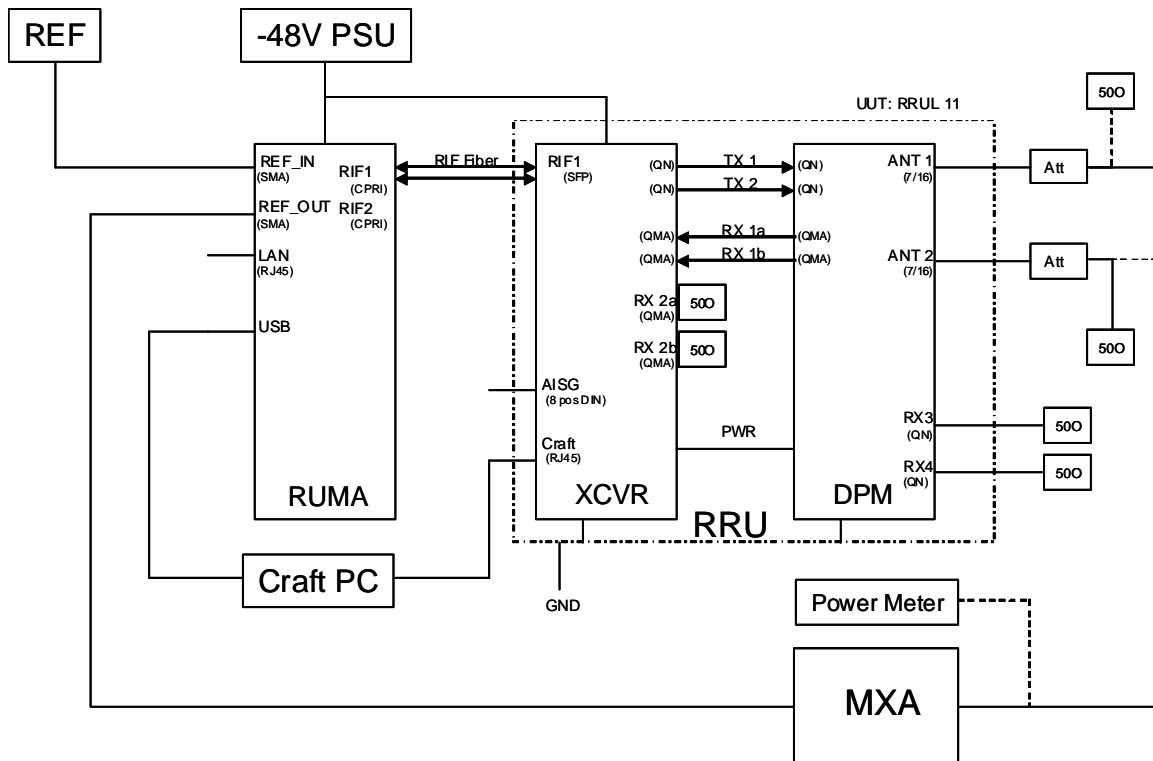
REF

-48V PSU

UUT: RRUL 11

50O

REF_IN (SMA)
RIF1 (CPRI)
REF_OUT (SMA)
RIF2 (CPRI)
LAN (RJ45)
USB
RUMA

RIF Fiber

RIF1 (SFP)
(QN)
(QN)
(QMA)
(QMA)
RX 2a (QMA)
50O
RX 2b (QMA)
50O
AISG (8 pos DIN)
Craft (RJ45)
XCVR

TX 1
TX 2
RX 1a
RX 1b
PWR

(QN)
(QN)
(QMA)
(QMA)
ANT 1 (7/16)
ANT 2 (7/16)
RX3 (QN)
RX4 (QN)
DPM

Att
Att
50O
50O
50O

RRU

Craft PC

GND

Power Meter

MXA